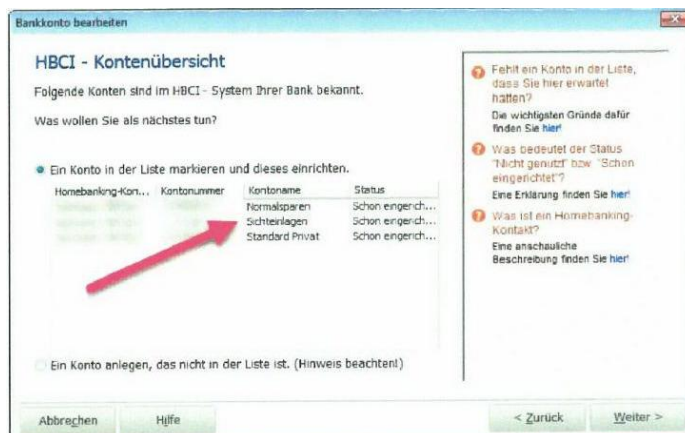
Bankkonto bearbeiten

HBCI - Kontenübersicht

Folgende Konten sind im HBCI - System Ihrer Bank bekannt.

Was wollen Sie als nächstes tun?

Ein Konto in der Liste markieren und dieses einrichten.

| Homebanking-Kon... | Kontonummer | Kontoname | Status |
|---|---|---|---|
| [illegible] | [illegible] | Normalsparen | Schon eingerich... |
| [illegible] | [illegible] | Sichteinlagen | Schon eingerich... |
| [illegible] | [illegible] | Standard Privat | Schon eingerich... |

Ein Konto anlegen, das nicht in der Liste ist. (Hinweis beachten!)

Fehlt ein Konto in der Liste, dass Sie hier erwartet hätten?
Die wichtigsten Gründe dafür finden Sie hier!

Was bedeutet der Status "Nicht genutzt" bzw. "Schon eingerichtet"?
Eine Erklärung finden Sie hier!

Was ist ein Homebanking-Kontakt?
Eine anschauliche Beschreibung finden Sie hier!

Abbrechen Hilfe < Zurück Weiter >